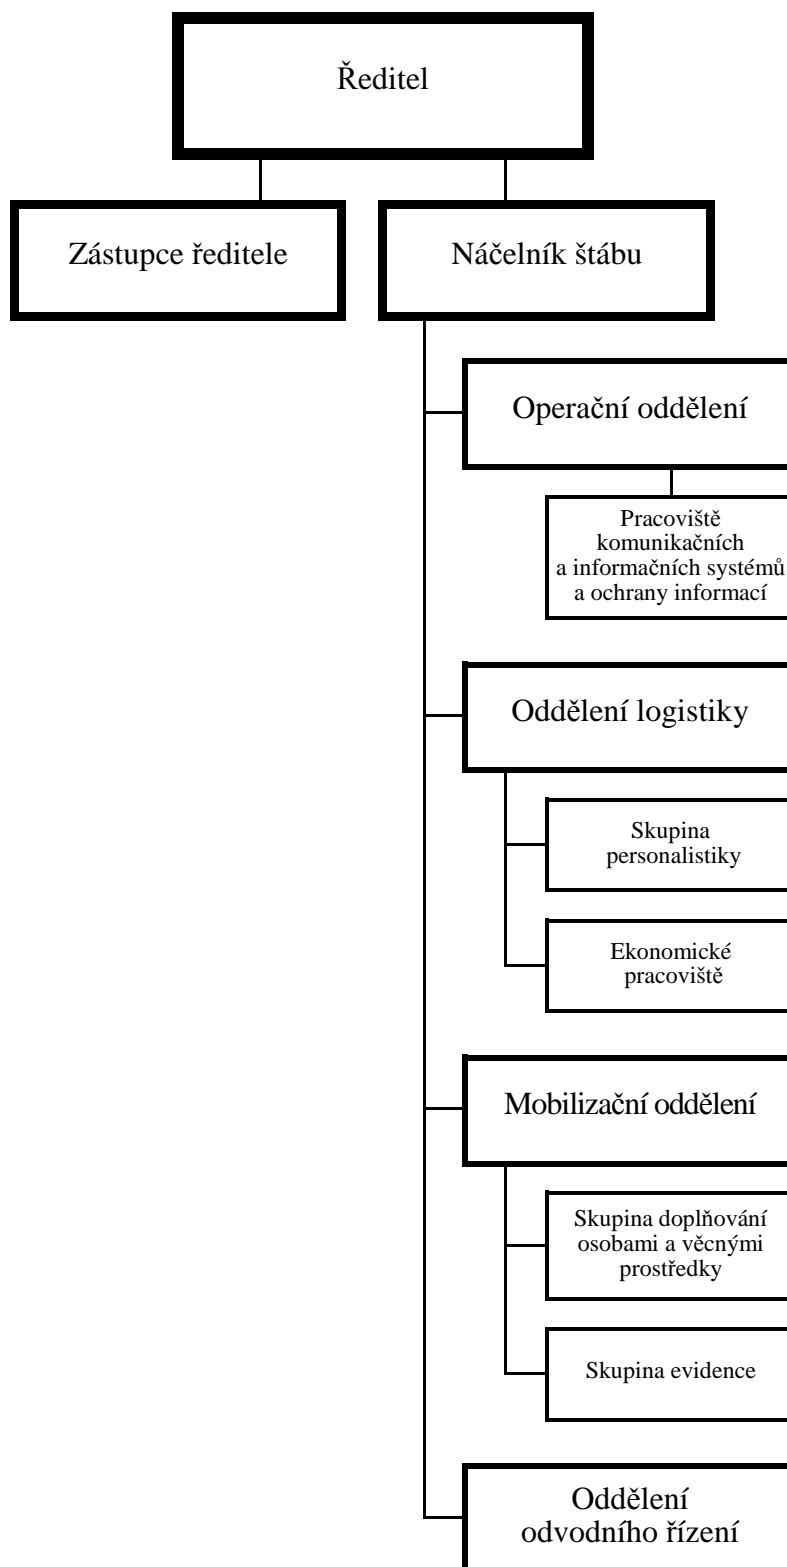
Ředitel

Zástupce ředitele

Náčelník štábu

Operační oddělení

Pracoviště komunikačních a informačních systémů a ochrany informací

Oddělení logistiky

Skupina personalistiky

Ekonomické pracoviště

Mobilizační oddělení

Skupina doplňování osobami a věcnými prostředky

Skupina evidence

Oddělení odvodního řízení